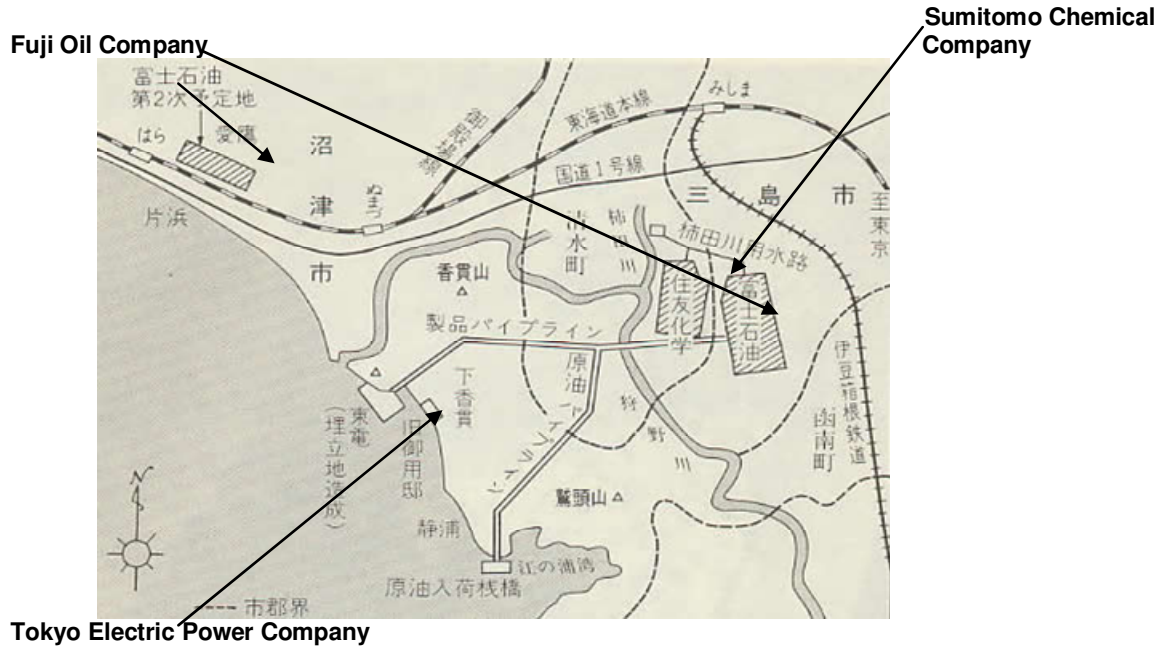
Fuji Oil Company

Sumitomo Chemical Company

富士石油
第2次予定地

はら

愛鷹

沼

津

市

御殿場線

東海道本線

みしま

国道1号線

ぬまづ

三

島

市

至東京

片浜

清水町

柿田川

柿田川用水路

香貫山

住友化学

富士石油

製品パイプライン

原油パイプライン

伊豆箱根鉄道

函南町

東電
(埋立地造成)

下香貫

旧御用邸

狩野川

鷲頭山

静浦

江の浦湾

原油入荷桟橋

N

--- 市郡界

Tokyo Electric Power Company